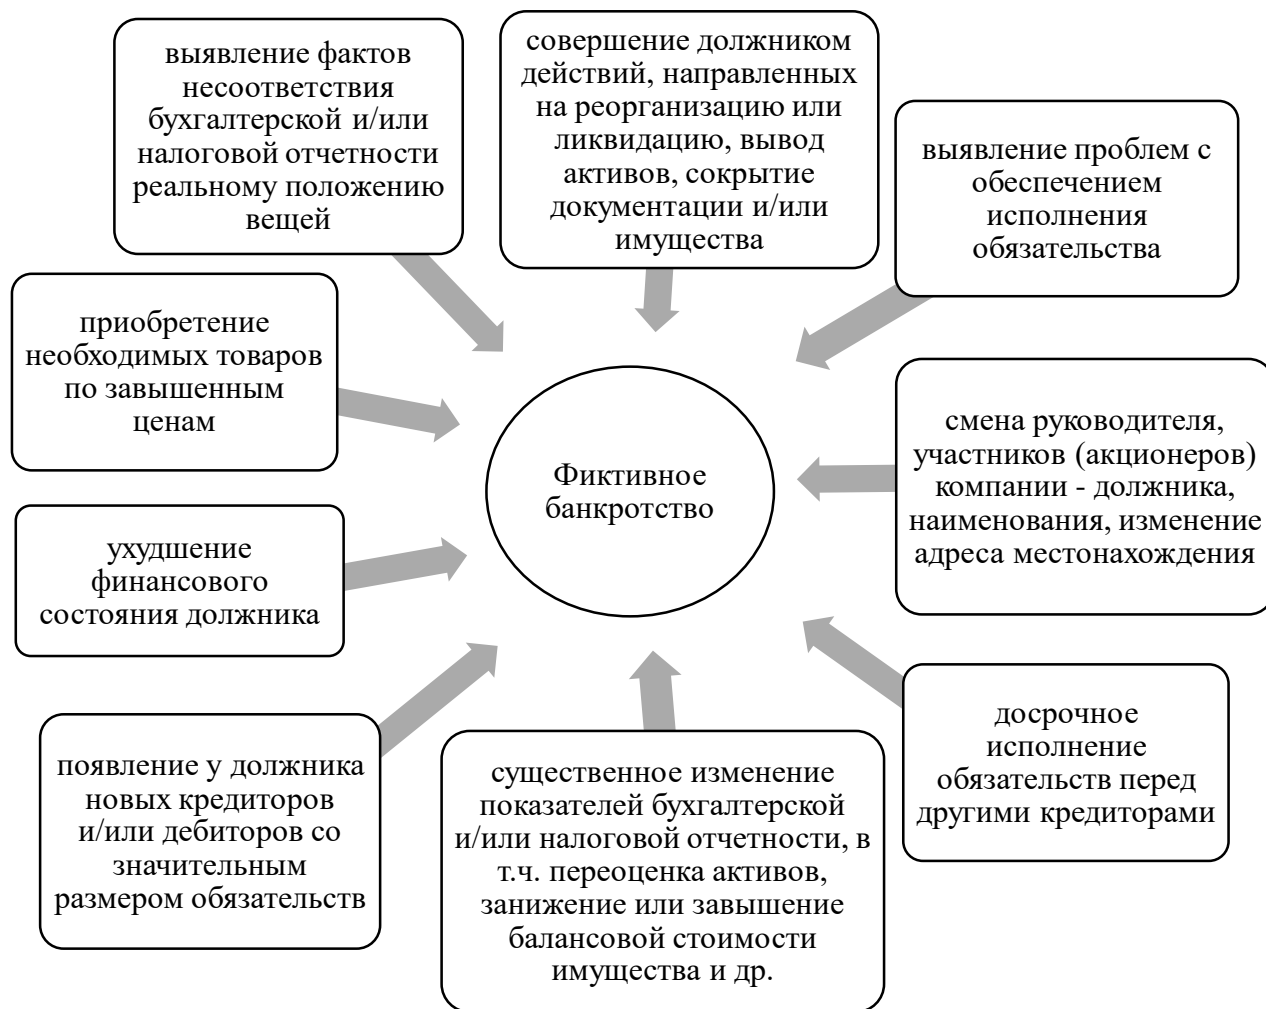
выявление фактов несоответствия бухгалтерской и/или налоговой отчетности реальному положению вещей

совершение должником действий, направленных на реорганизацию или ликвидацию, вывод активов, сокрытие документации и/или имущества

выявление проблем с обеспечением исполнения обязательства

приобретение необходимых товаров по завышенным ценам

Фиктивное банкротство

смена руководителя, участников (акционеров) компании - должника, наименования, изменение адреса местонахождения

ухудшение финансового состояния должника

досрочное исполнение обязательств перед другими кредиторами

появление у должника новых кредиторов и/или дебиторов со значительным размером обязательств

существенное изменение показателей бухгалтерской и/или налоговой отчетности, в т.ч. переоценка активов, занижение или завышение балансовой стоимости имущества и др.